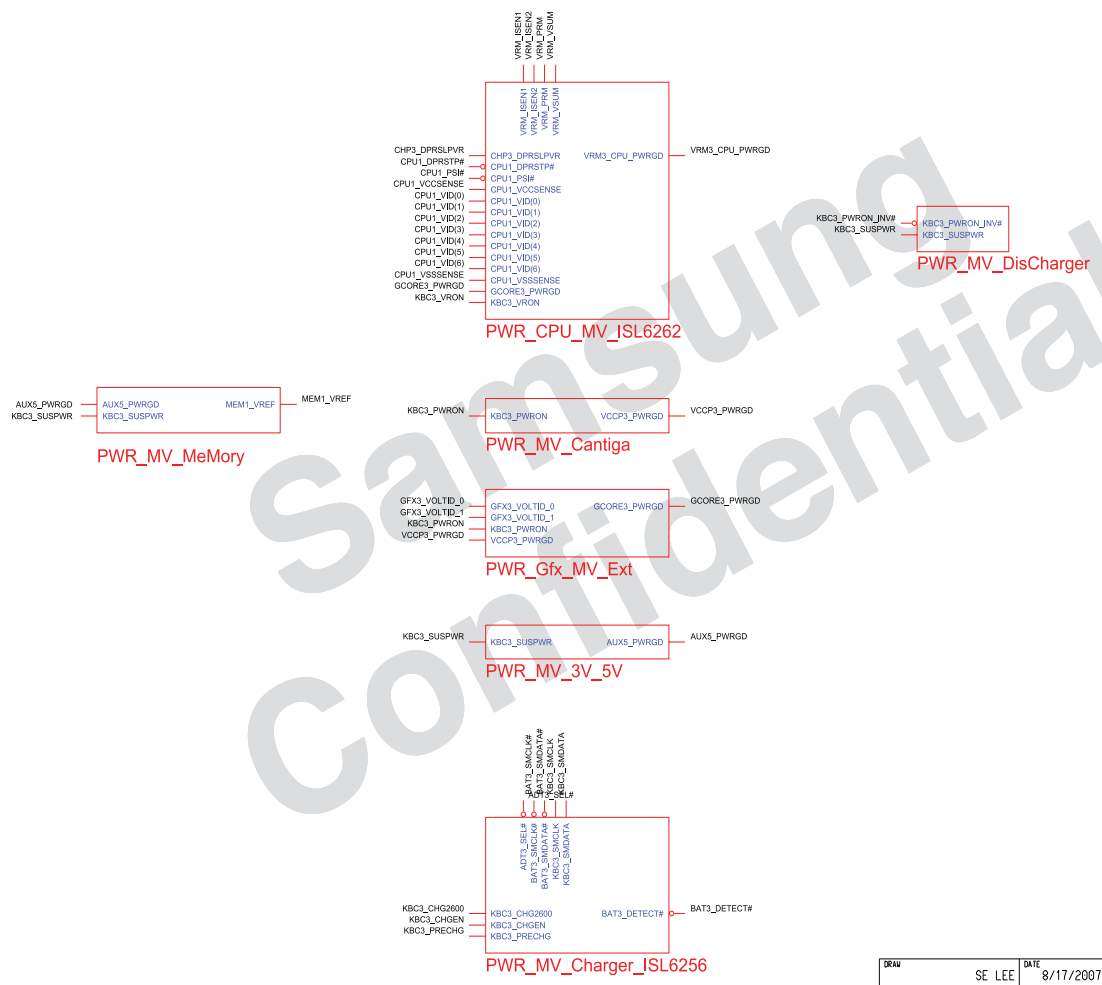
VRM_ISEN1
VRM_ISEN2
VRM_PRM
VRM_VSUM

VRM_ISEN1
VRM_ISEN2
VRM_PRM
VRM_VSUM

CHP3_DPRSLPVR
CPU1_DPRSTP#
CPU1_PSI#
CPU1_VCCSENSE
CPU1_VID(0)
CPU1_VID(1)
CPU1_VID(2)
CPU1_VID(3)
CPU1_VID(4)
CPU1_VID(5)
CPU1_VID(6)
CPU1_VSSSENSE
GCORE3_PWRGD
KBC3_VRON

CHP3_DPRSLPVR
CPU1_DPRSTP#
CPU1_PSI#
CPU1_VCCSENSE
CPU1_VID(0)
CPU1_VID(1)
CPU1_VID(2)
CPU1_VID(3)
CPU1_VID(4)
CPU1_VID(5)
CPU1_VID(6)
CPU1_VSSSENSE
GCORE3_PWRGD
KBC3_VRON

VRM3_CPU_PWRGD
VRM3_CPU_PWRGD

PWR_CPU_MV_ISL6262

KBC3_PWRON_INV#
KBC3_SUSPWR
KBC3_PWRON_INV#
KBC3_SUSPWR

PWR_MV_DisCharger

AUX5_PWRGD
KBC3_SUSPWR
AUX5_PWRGD
KBC3_SUSPWR
MEM1_VREF
MEM1_VREF

PWR_MV_MeMory

KBC3_PWRON
KBC3_PWRON
VCCP3_PWRGD
VCCP3_PWRGD

PWR_MV_Cantiga

GFX3_VOLTID_0
GFX3_VOLTID_1
KBC3_PWRON
VCCP3_PWRGD
GFX3_VOLTID_0
GFX3_VOLTID_1
KBC3_PWRON
VCCP3_PWRGD
GCORE3_PWRGD
GCORE3_PWRGD

PWR_Gfx_MV_Ext

KBC3_SUSPWR
KBC3_SUSPWR
AUX5_PWRGD
AUX5_PWRGD

PWR_MV_3V_5V

BAT3_SMCLK#
BAT3_SMDATA#
KBC3_SMCLK
KBC3_SMDATA
ADT3_SEL#

ADT3_SEL#
BAT3_SMCLK#
BAT3_SMDATA#
KBC3_SMCLK
KBC3_SMDATA

KBC3_CHG2600
KBC3_CHGEN
KBC3_PRECHG
KBC3_CHG2600
KBC3_CHGEN
KBC3_PRECHG
BAT3_DETECT#
BAT3_DETECT#

PWR_MV_Charger_ISL6256

Samsung Confidential

| DRAW | DATE |
|---|---|
| SE LEE | 8/17/2007 |